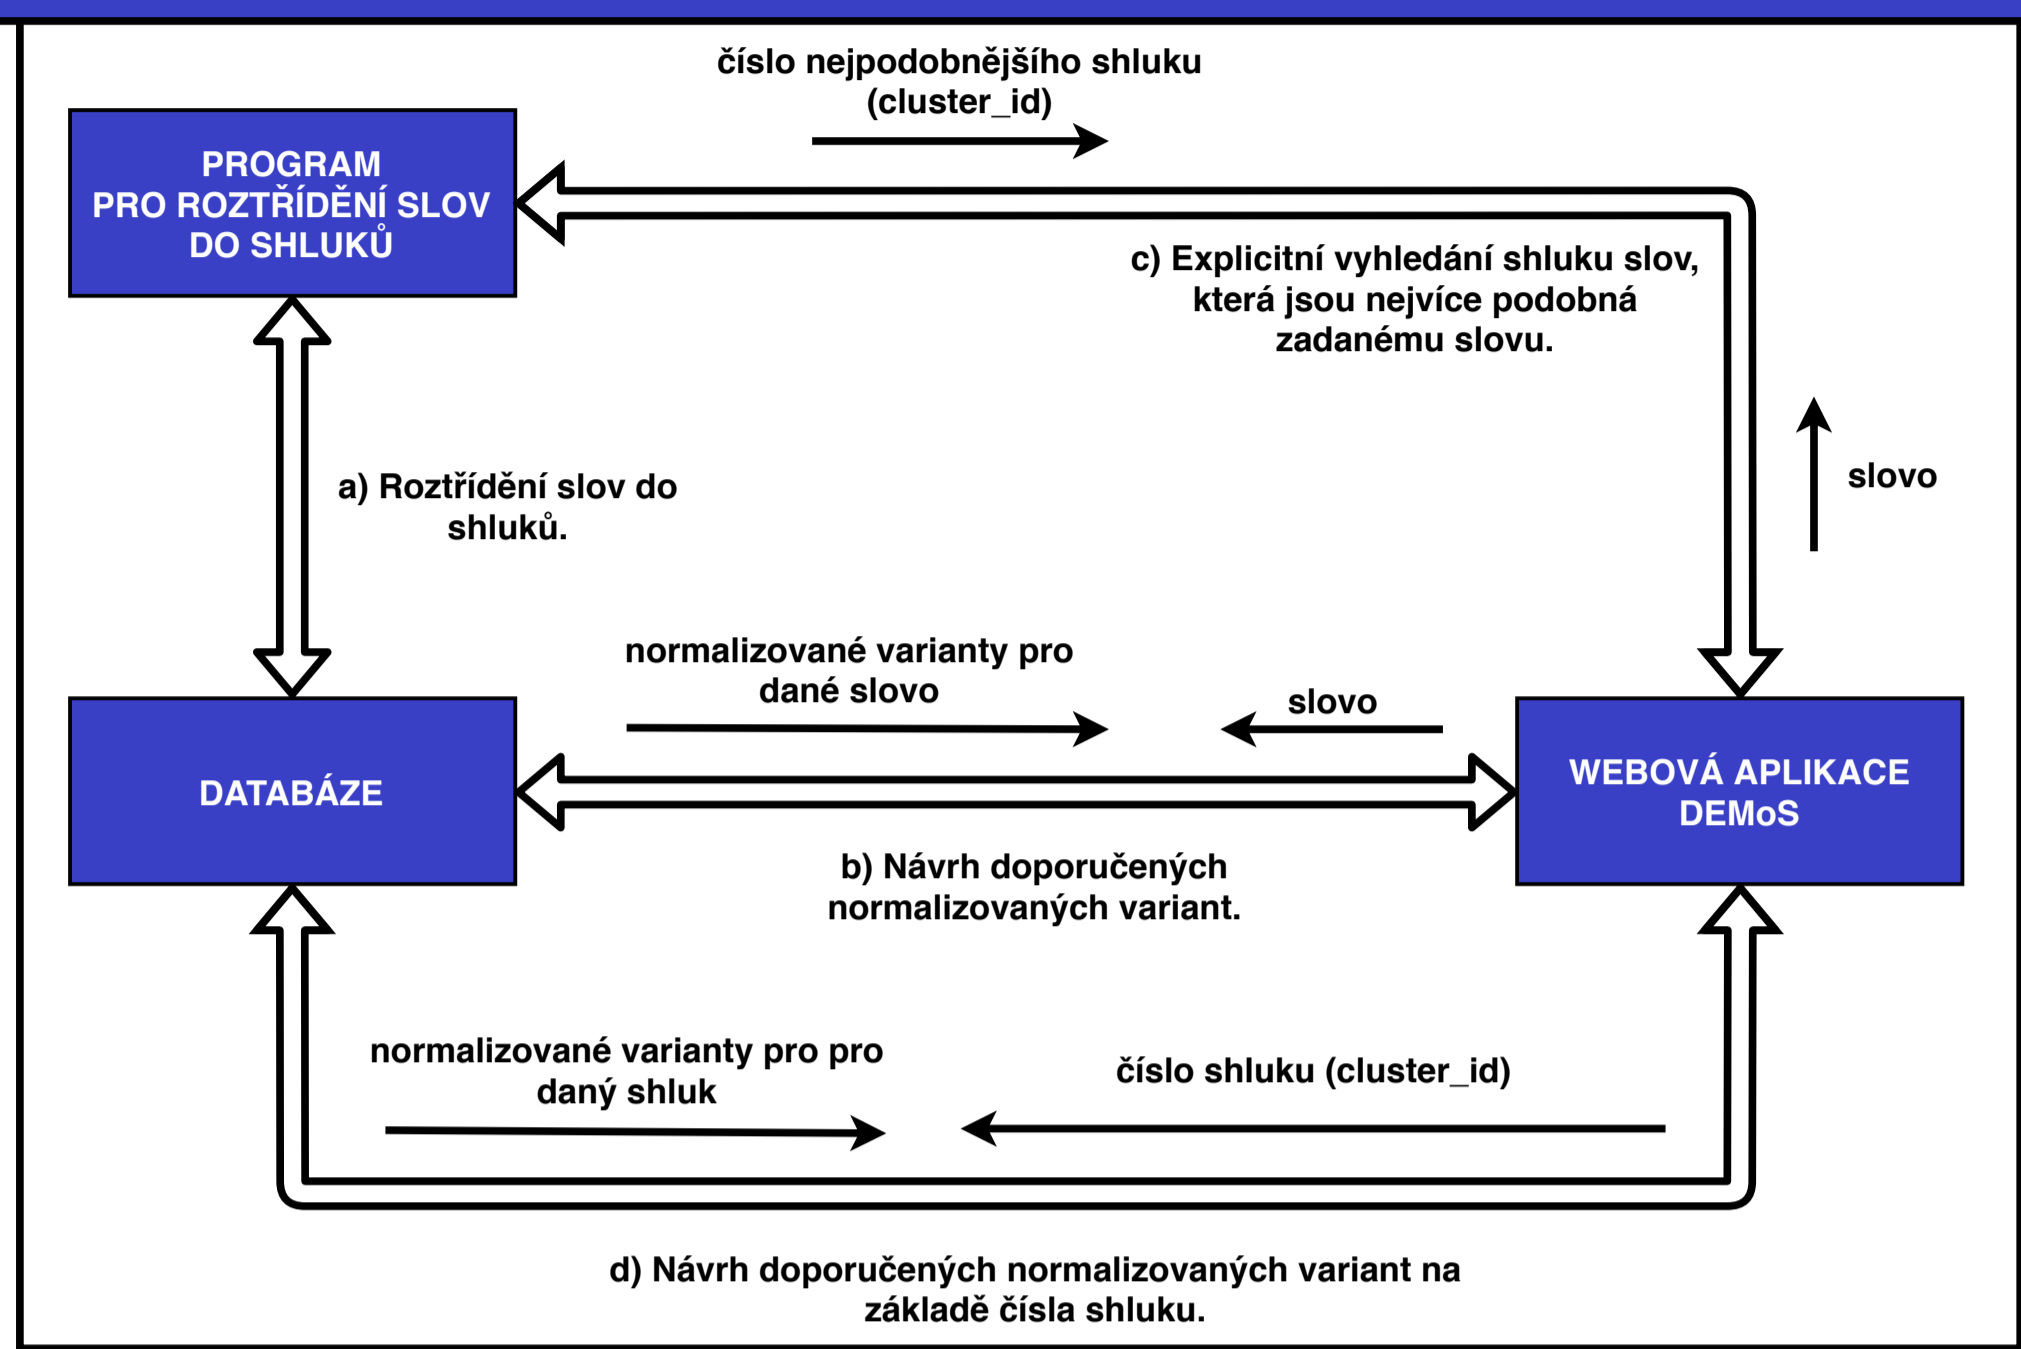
číslo nejpodobnějšího shluku
(cluster_id)

PROGRAM
PRO ROZTŘÍDĚNÍ SLOV
DO SHLUKŮ

c) Explicitní vyhledání shluku slov, která jsou nejvíce podobná zadanému slovu.

slovo

a) Roztřídění slov do shluků.

normalizované varianty pro dané slovo

slovo

DATABÁZE

WEBOVÁ APLIKACE
DEMoS

b) Návrh doporučených normalizovaných variant.

normalizované varianty pro pro daný shluk

číslo shluku (cluster_id)

d) Návrh doporučených normalizovaných variant na základě čísla shluku.